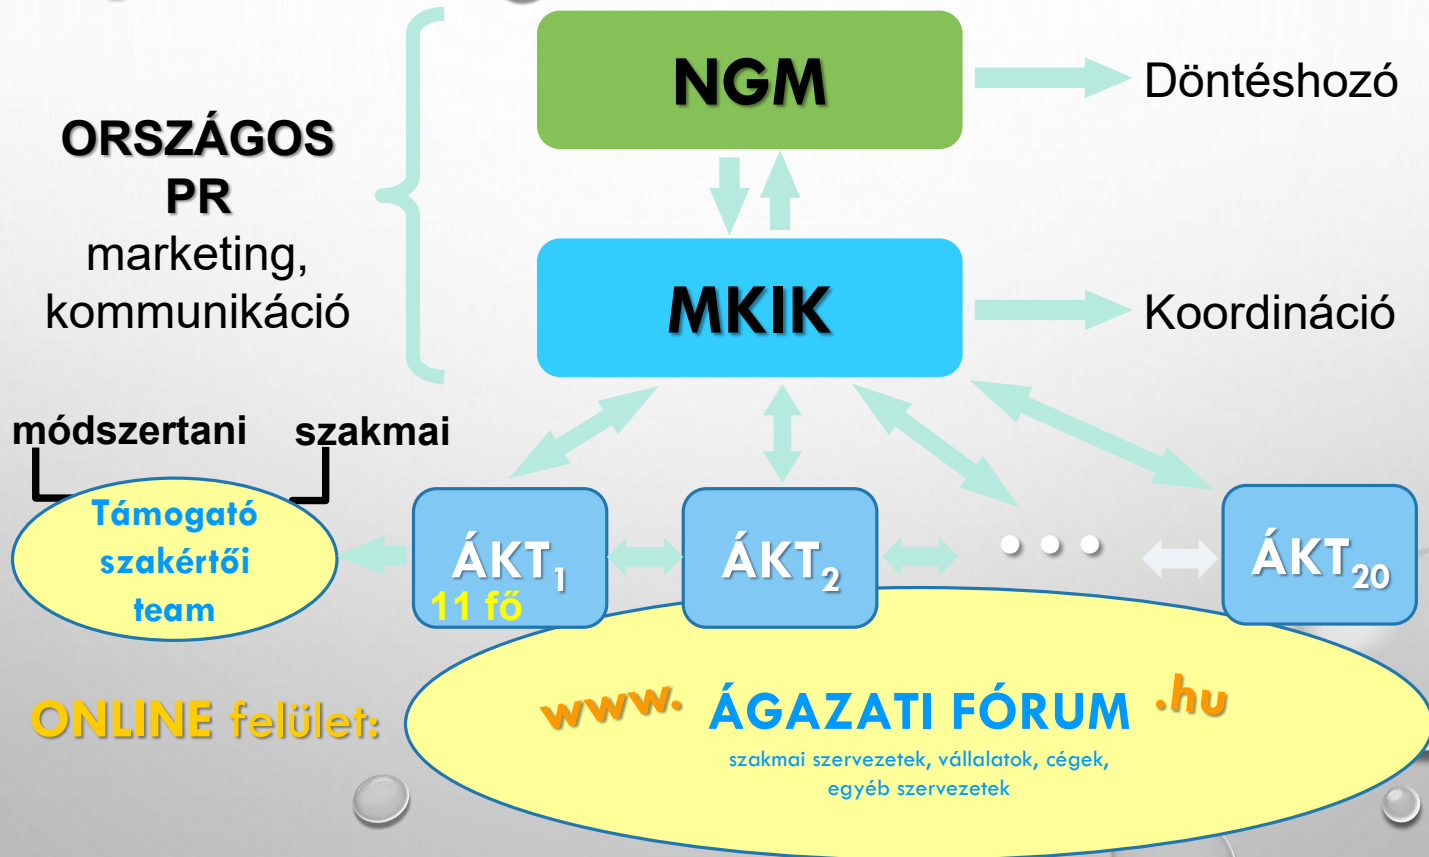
NGM

Döntéshozó

ORSZÁGOS PR marketing, kommunikáció

MKIK

Koordináció

módszertani

szakmai

Támogató szakértői team

ÁKT$_1$
11 fő

ÁKT$_2$

• • •

ÁKT$_{20}$

ONLINE felület:

www. ÁGAZATI FÓRUM .hu

szakmai szervezetek, vállalatok, cégek, egyéb szervezetek